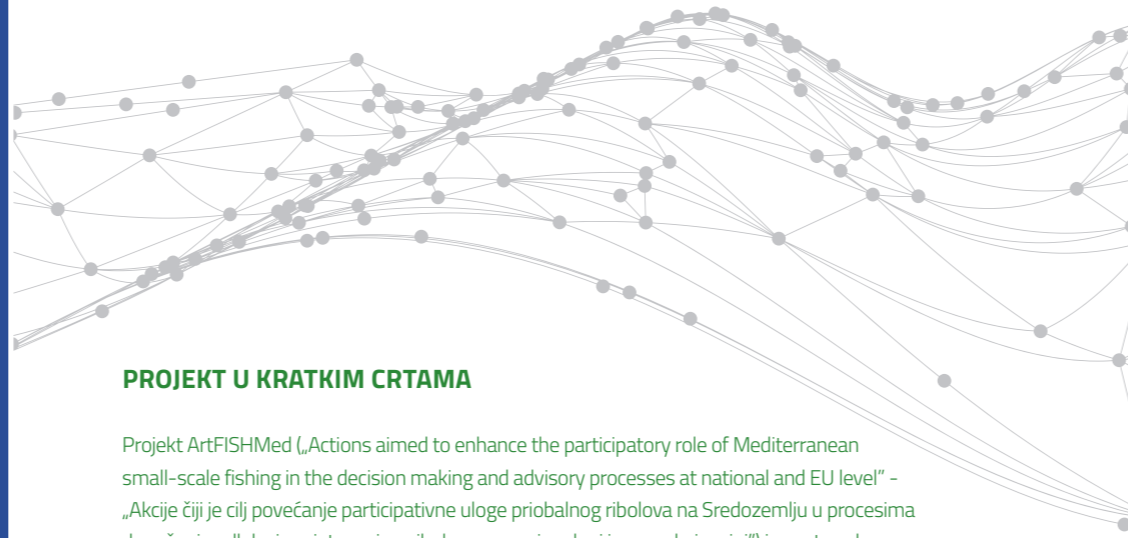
PROJEKT U KRATKIM CRTAMA

Projekt ArtFISHMed („Actions aimed to enhance the participatory role of Mediterranean small-scale fishing in the decision making and advisory processes at national and EU level" - „Akcije čiji je cilj povećanje participativne uloge priobalnog ribolova na Sredozemlju u procesima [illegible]